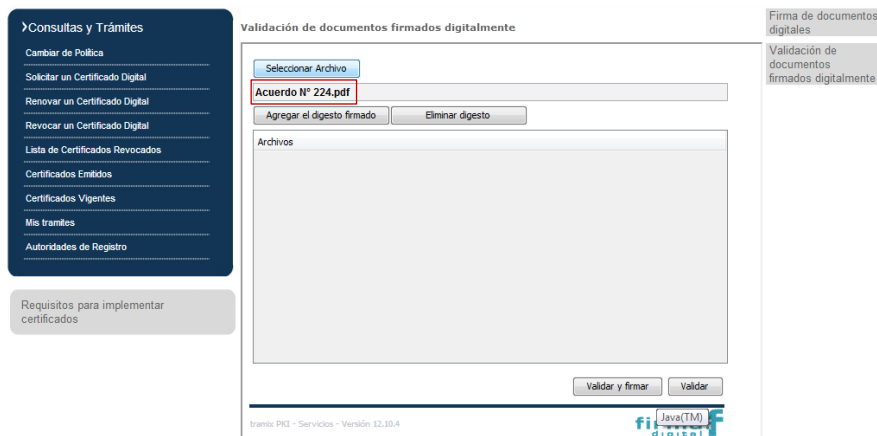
›Consultas y Trámites
Cambiar de Política
Solicitar un Certificado Digital
Renovar un Certificado Digital
Revocar un Certificado Digital
Lista de Certificados Revocados
Certificados Emitidos
Certificados Vigentes
Mis tramites
Autoridades de Registro

Requisitos para implementar certificados

Validación de documentos firmados digitalmente

Seleccionar Archivo
Acuerdo N° 224.pdf
Agregar el digesto firmado
Eliminar digesto
Archivos

Validar y firmar
Validar

tramix PKI - Servicios - Versión 12.10.4
Java(TM)
fir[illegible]
digital

Firma de documentos digitales
Validación de documentos firmados digitalmente